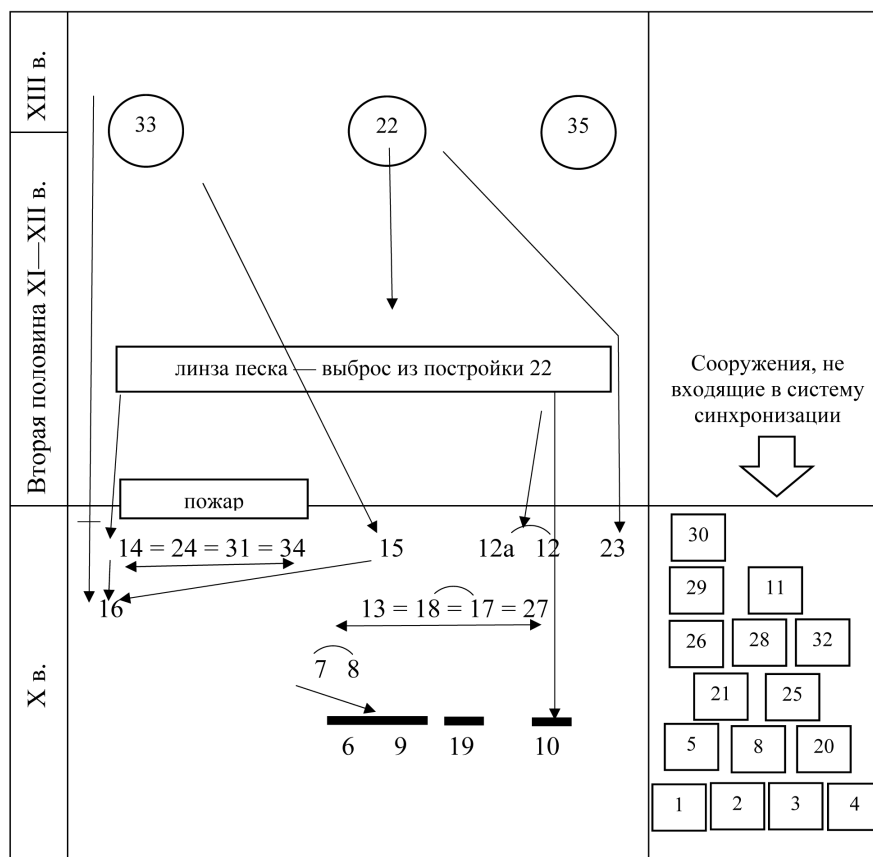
XIII в.

Вторая половина XI—XII в.

X в.

33

22

35

линза песка — выброс из постройки 22

Сооружения, не входящие в систему синхронизации

пожар

14 = 24 = 31 = 34

15

12а

12

23

16

13 = 18 = 17 = 27

7

8

6

9

19

10

30

29

11

26

28

32

21

25

5

8

20

1

2

3

4